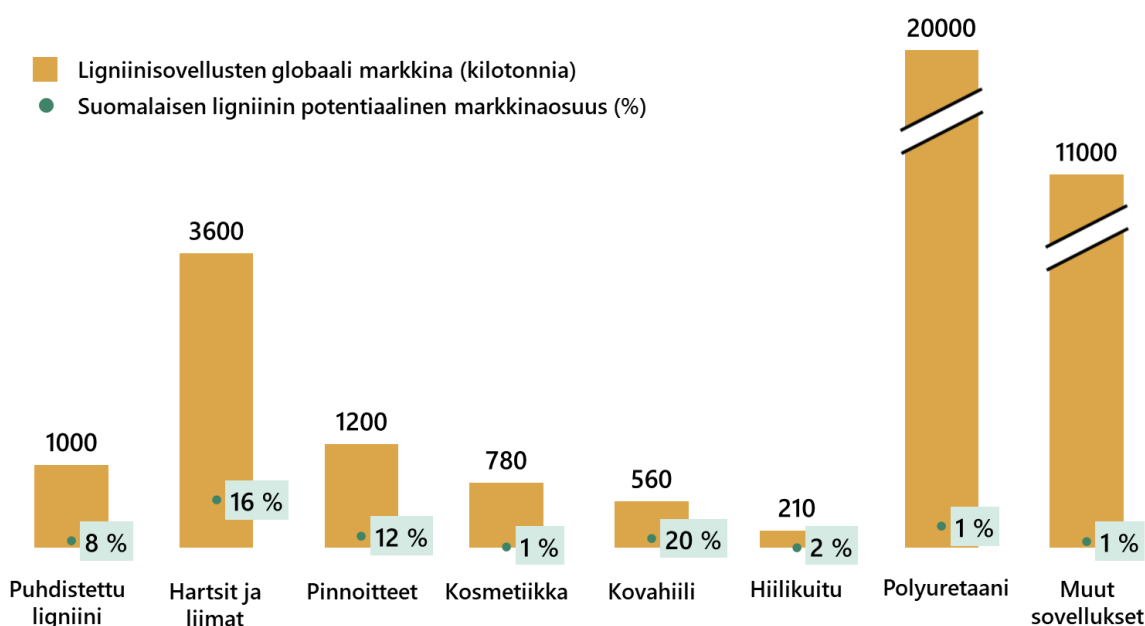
Ligniinisovellusten globaali markkina (kilotonnia)
Suomalaisen ligniinin potentiaalinen markkinaosuus (%)

1000
8 %
Puhdistettu ligniini

3600
16 %
Hartsit ja liimat

1200
12 %
Pinnoitteet

780
1 %
Kosmetiikka

560
20 %
Kovahiili

210
2 %
Hiilikuitu

20000
1 %
Polyuretaani

11000
1 %
Muut sovellukset